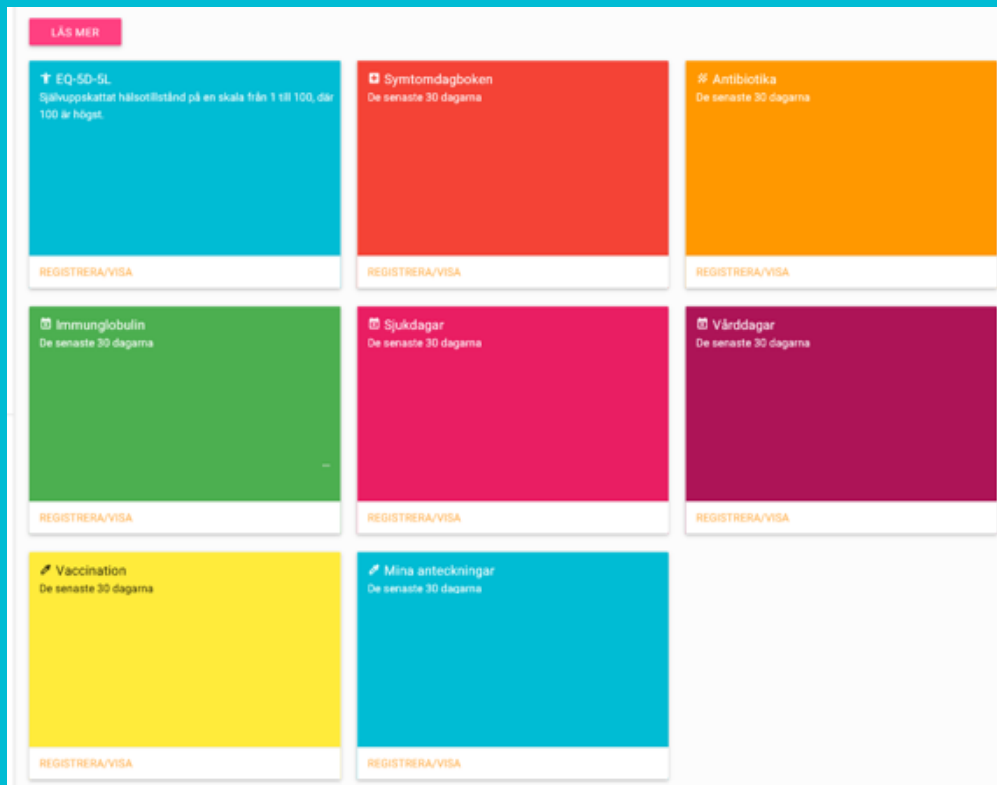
LÄS MER

EQ-5D-5L
Självuppskattat hälsotillstånd på en skala från 1 till 100, där 100 är högst.

REGISTRERA/VISA

Symtomdagboken
De senaste 30 dagarna

REGISTRERA/VISA

Antibiotika
De senaste 30 dagarna

REGISTRERA/VISA

Immunglobulin
De senaste 30 dagarna

REGISTRERA/VISA

Sjukdagar
De senaste 30 dagarna

REGISTRERA/VISA

Vårddagar
De senaste 30 dagarna

REGISTRERA/VISA

Vaccination
De senaste 30 dagarna

REGISTRERA/VISA

Mina anteckningar
De senaste 30 dagarna

REGISTRERA/VISA